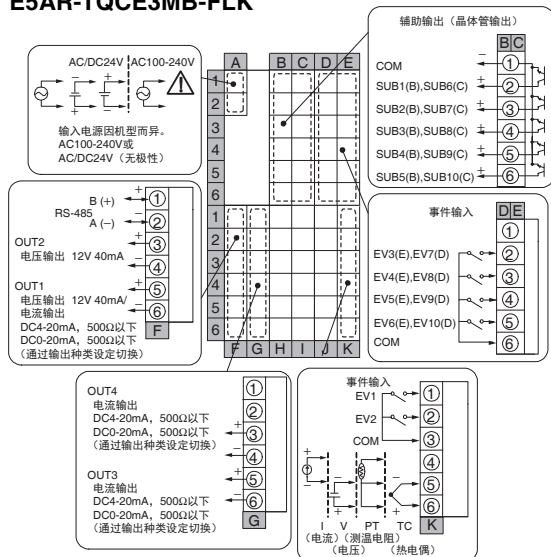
E5AR-TQCE3MB-FLK

AC/DC24V AC100-240V

输入电源因机型而异。
AC100-240V或
AC/DC24V（无极性）

A B C D E
1 2 3 4 5 6
1 2 3 4 5 6
F G H I J K

辅助输出（晶体管输出）
B C
COM ①
SUB1(B),SUB6(C) ②
SUB2(B),SUB7(C) ③
SUB3(B),SUB8(C) ④
SUB4(B),SUB9(C) ⑤
SUB5(B),SUB10(C) ⑥

B (+) ①
RS-485
A (−) ②
OUT2
电压输出 12V 40mA ③ ④
OUT1
电压输出 12V 40mA/ ⑤
电流输出 ⑥
DC4-20mA，500Ω以下
DC0-20mA，500Ω以下
（通过输出种类设定切换）
F

事件输入
D E
①
EV3(E),EV7(D) ②
EV4(E),EV8(D) ③
EV5(E),EV9(D) ④
EV6(E),EV10(D) ⑤
COM ⑥

OUT4
电流输出
DC4-20mA，500Ω以下
DC0-20mA，500Ω以下
（通过输出种类设定切换）
① ② ③ ④
OUT3
电流输出
DC4-20mA，500Ω以下
DC0-20mA，500Ω以下
（通过输出种类设定切换）
⑤ ⑥
G

事件输入
EV1 ①
EV2 ②
COM ③
④ ⑤ ⑥
K
I V PT TC
（电流）（测温电阻）
（电压） （热电偶）